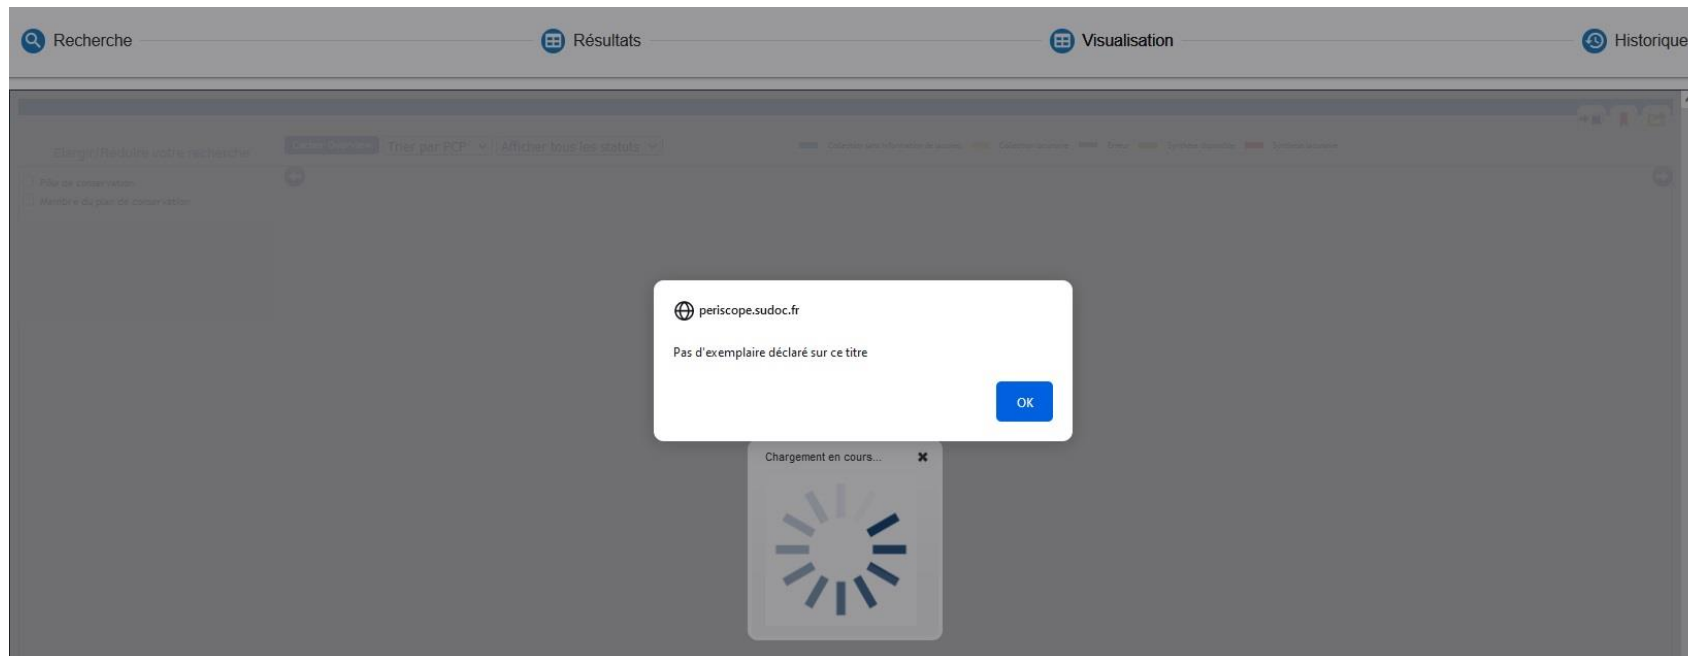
Recherche

Résultats

Visualisation

Historique

Elargir/Réduire votre recherche

Pilier de conservation

Membre du plan de conservation

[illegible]

Trier par PCP

Afficher tous les statuts

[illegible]

periscope.sudoc.fr

Pas d'exemplaire déclaré sur ce titre

OK

Chargement en cours...